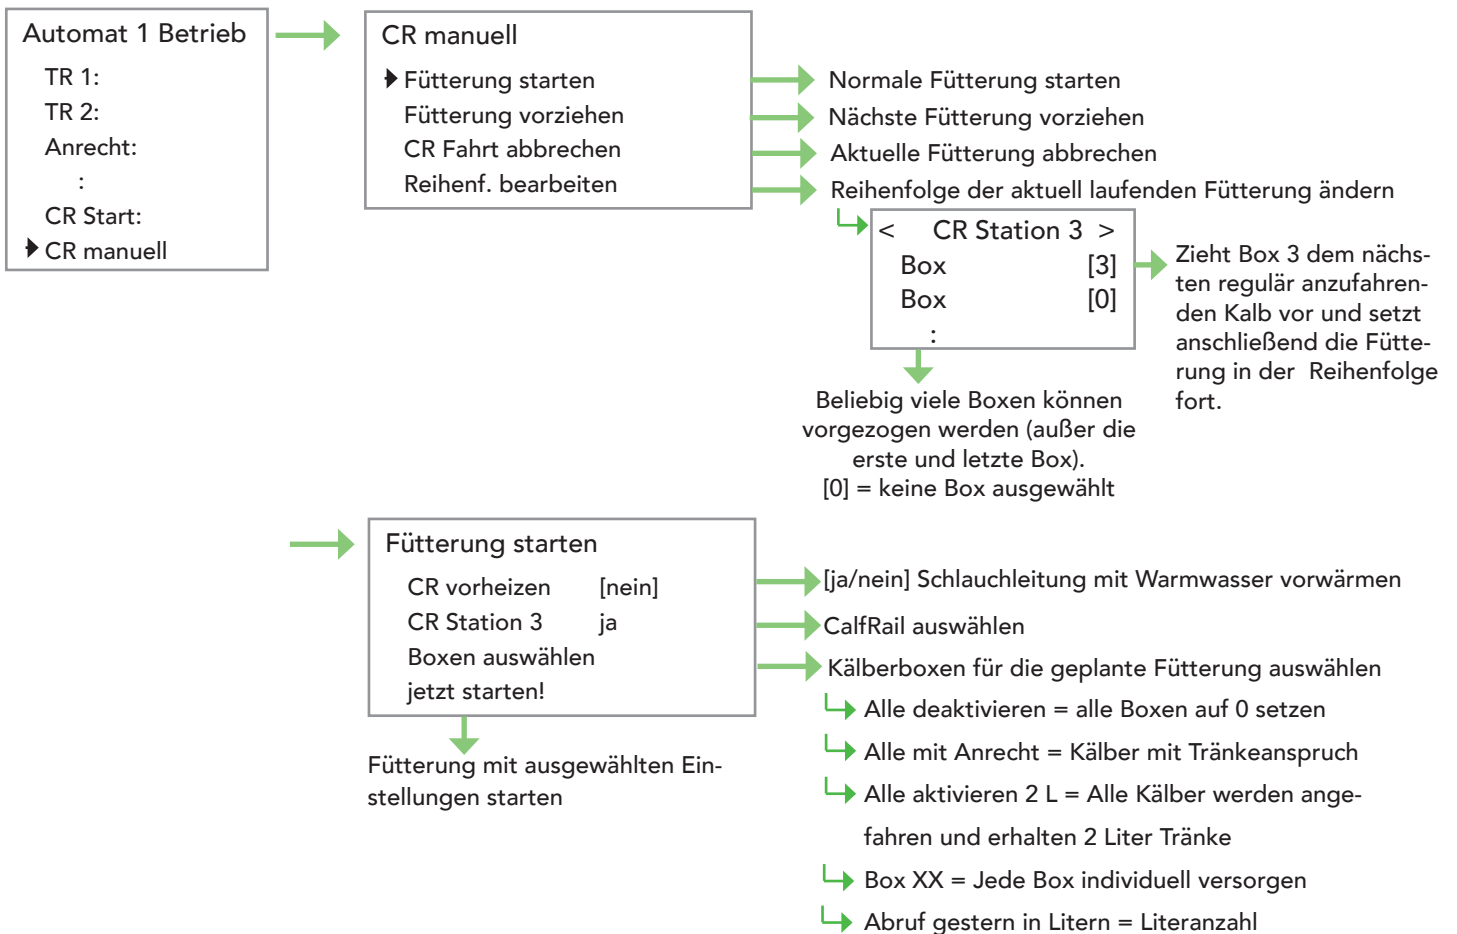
Automat 1 Betrieb
TR 1:
TR 2:
Anrecht:
:
CR Start:
CR manuell

CR manuell
Fütterung starten
Fütterung vorziehen
CR Fahrt abbrechen
Reihenf. bearbeiten

Normale Fütterung starten
Nächste Fütterung vorziehen
Aktuelle Fütterung abbrechen
Reihenfolge der aktuell laufenden Fütterung ändern

< CR Station 3 >
Box [3]
Box [0]
:

Zieht Box 3 dem nächsten regulär anzufahrenden Kalb vor und setzt anschließend die Fütterung in der Reihenfolge fort.

Beliebig viele Boxen können vorgezogen werden (außer die erste und letzte Box).
[0] = keine Box ausgewählt

Fütterung starten
CR vorheizen [nein]
CR Station 3 ja
Boxen auswählen
jetzt starten!

[ja/nein] Schlauchleitung mit Warmwasser vorwärmen
CalfRail auswählen
Kälberboxen für die geplante Fütterung auswählen
Alle deaktivieren = alle Boxen auf 0 setzen
Alle mit Anrecht = Kälber mit Tränkeanspruch
Alle aktivieren 2 L = Alle Kälber werden angefahren und erhalten 2 Liter Tränke
Box XX = Jede Box individuell versorgen
Abruf gestern in Litern = Literanzahl

Fütterung mit ausgewählten Einstellungen starten